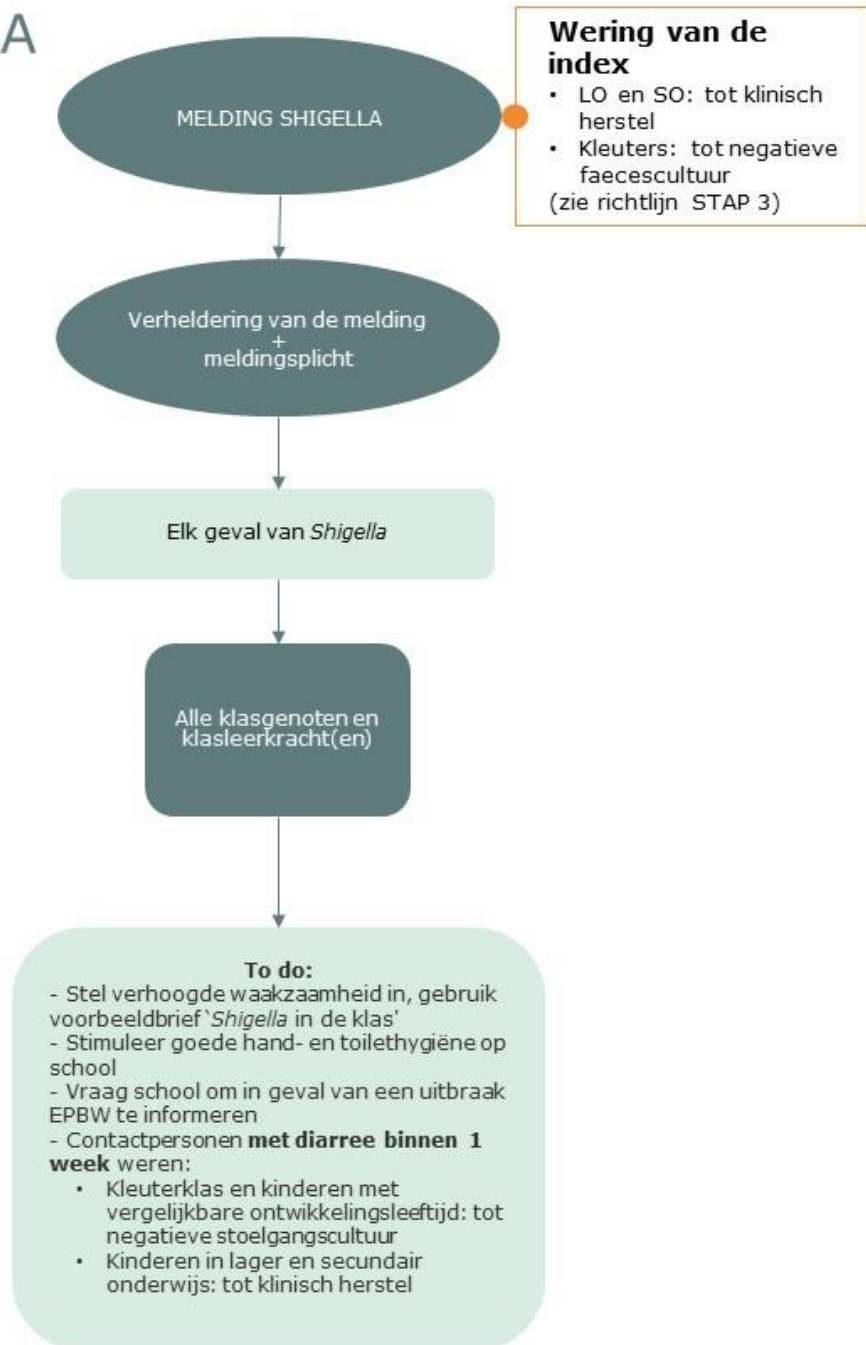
A

MELDING SHIGELLA

**Wering van de index**
- LO en SO: tot klinisch herstel
- Kleuters: tot negatieve faecescultuur

(zie richtlijn STAP 3)

Verheldering van de melding + meldingsplicht

Elk geval van *Shigella*

Alle klasgenoten en klasleerkracht(en)

**To do:**
- Stel verhoogde waakzaamheid in, gebruik voorbeeldbrief`*Shigella* in de klas'
- Stimuleer goede hand- en toilethygiëne op school
- Vraag school om in geval van een uitbraak EPBW te informeren
- Contactpersonen **met diarree binnen 1 week** weren:
  - Kleuterklas en kinderen met vergelijkbare ontwikkelingsleeftijd: tot negatieve stoelgangscultuur
  - Kinderen in lager en secundair onderwijs: tot klinisch herstel